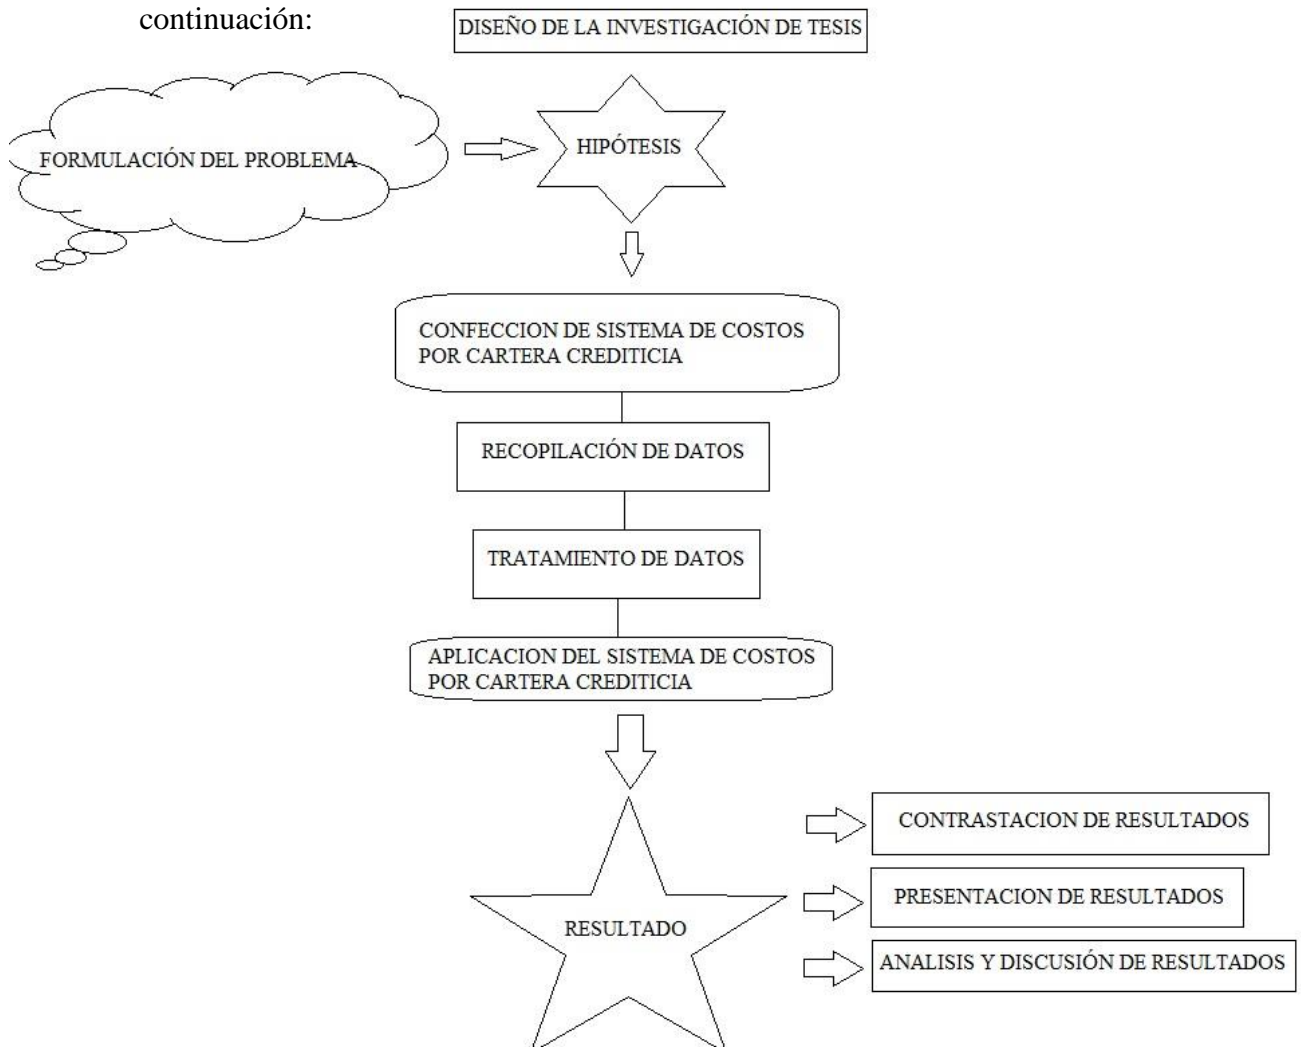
continuación:

DISEÑO DE LA INVESTIGACIÓN DE TESIS

FORMULACIÓN DEL PROBLEMA

HIPÓTESIS

CONFECCION DE SISTEMA DE COSTOS POR CARTERA CREDITICIA

RECOPILACIÓN DE DATOS

TRATAMIENTO DE DATOS

APLICACION DEL SISTEMA DE COSTOS POR CARTERA CREDITICIA

RESULTADO

CONTRASTACION DE RESULTADOS

PRESENTACION DE RESULTADOS

ANALISIS Y DISCUSIÓN DE RESULTADOS